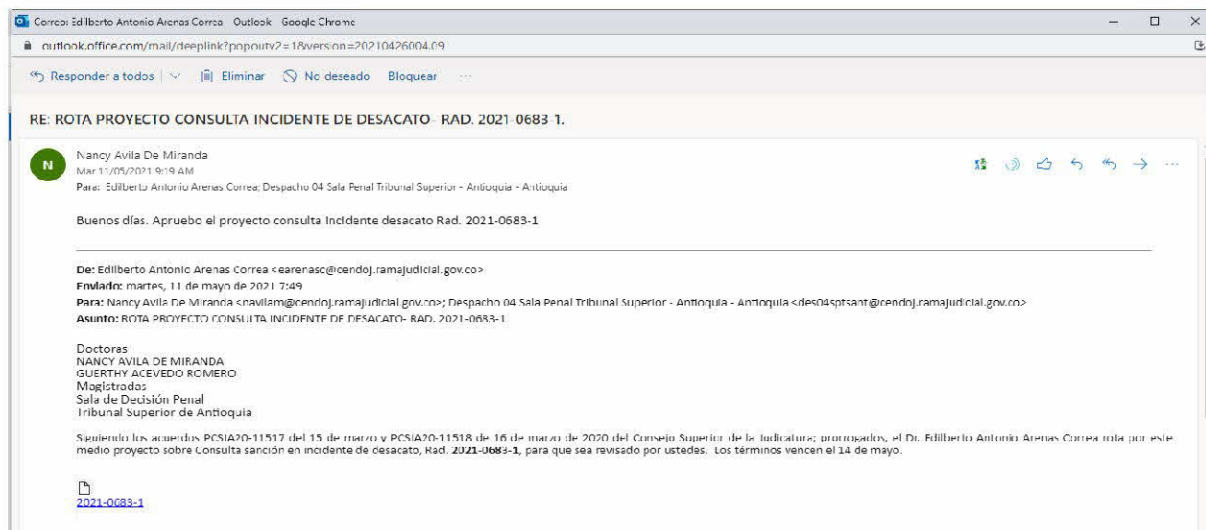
Correo: Edilberto Antonio Arenas Correa Outlook Google Chrome

outlook.office.com/mail/deeplink?popoutv2=1&version=20210426004.09

Responder a todos | Eliminar No deseado Bloquear ···

RE: ROTA PROYECTO CONSULTA INCIDENTE DE DESACATO- RAD. 2021-0683-1.

N

Nancy Avila De Miranda
Mar 11/05/2021 9:19 AM
Para: Edilberto Antonio Arenas Correa; Despacho 04 Sala Penal Tribunal Superior - Antioquia - Antioquia

Buenos días. Apruebo el proyecto consulta Incidente desacato Rad. 2021-0683-1

De: Edilberto Antonio Arenas Correa <earenasc@cendoj.ramajudicial.gov.co>
Enviado: martes, 11 de mayo de 2021 7:49
Para: Nancy Avila De Miranda <navilam@cendoj.ramajudicial.gov.co>; Despacho 04 Sala Penal Tribunal Superior - Antioquia - Antioquia <des04sptsant@cendoj.ramajudicial.gov.co>
Asunto: ROTA PROYECTO CONSULTA INCIDENTE DE DESACATO- RAD. 2021-0683-1

Doctores
NANCY AVILA DE MIRANDA
GUERTHY ACEVEDO ROMERO
Magistrados
Sala de Decisión Penal
Tribunal Superior de Antioquia

Siguiendo los acuerdos PCSJA20-11517 del 15 de marzo y PCSJA20-11518 de 16 de marzo de 2020 del Consejo Superior de la Judicatura; prorrogados, el Dr. Edilberto Antonio Arenas Correa rota por este medio proyecto sobre Consulta sanción en incidente de desacato, Rad. 2021-0683-1, para que sea revisado por ustedes. Los términos vencen el 14 de mayo.

2021-0683-1